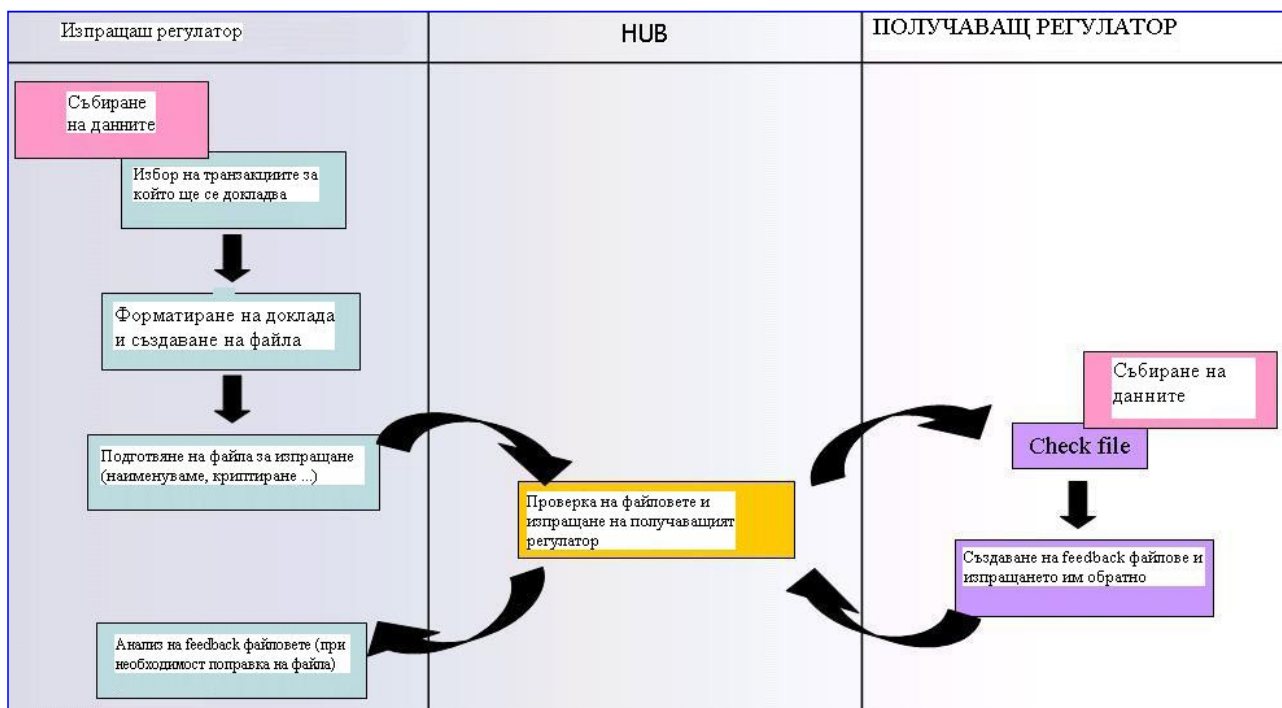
Изпращаш регулатор

HUB

ПОЛУЧАВАЩ РЕГУЛАТОР

Събиране на данните

Избор на транзакциите за който ще се докладва

Форматиране на доклада и създаване на файла

Подготвяне на файла за изпращане (наименуваме, криптиране ...)

Проверка на файловете и изпращане на получавaщият регулатор

Анализ на feedback файловете (при необходимост поправка на файла)

Събиране на данните

Check file

Създаване на feedback файлове и изпращането им обратно